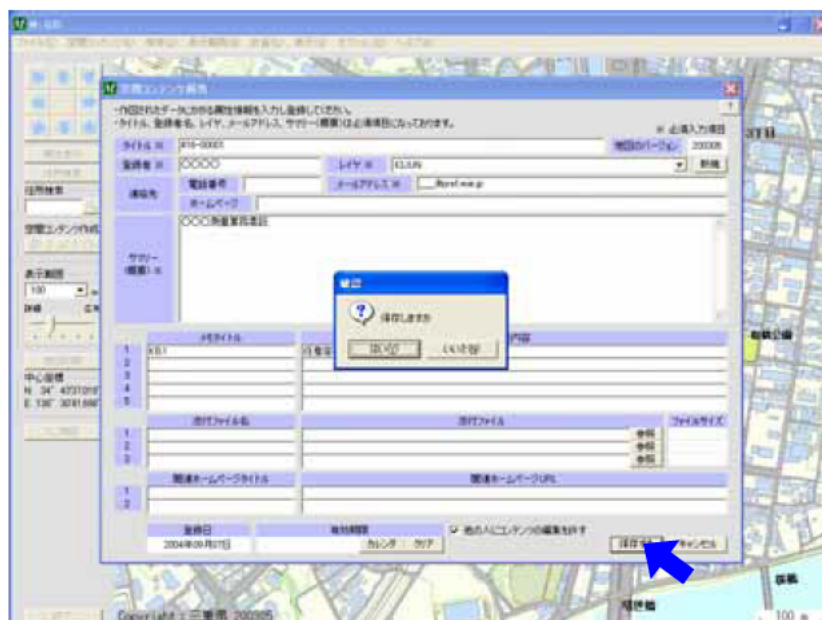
空間コンテンツ作成

・作図されたデータに対する属性情報を入力し登録してください。
・タイトル、登録者名、レイヤ、メールアドレス、サマリー(概要)は必須項目になっております。

※ 必須入力項目

タイトル ※ | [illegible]

地図のバージョン | 200305

登録者 ※ | ○○○○

レイヤ ※ | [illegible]

新規

連絡先

電話番号

メールアドレス ※ | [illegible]

ホームページ

サマリー(概要) ※

○○○所属業務表記

確認

保存しますか

はい(Y)

いいえ(N)

メモタイトル

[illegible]

1
2
3
4
5

添付ファイル名

添付ファイル

ファイルサイズ

1
2
3

参照
参照
参照

関連ホームページタイトル

関連ホームページURL

1
2

登録日

2004年09月07日

有効期限

カレンダ

クリア

他の人にコンテンツの編集を許す

保存する

キャンセル

住所検索

表示範囲

100

中心座標

N 34° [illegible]
E 136° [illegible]

Copyright © 三重県 200305

100